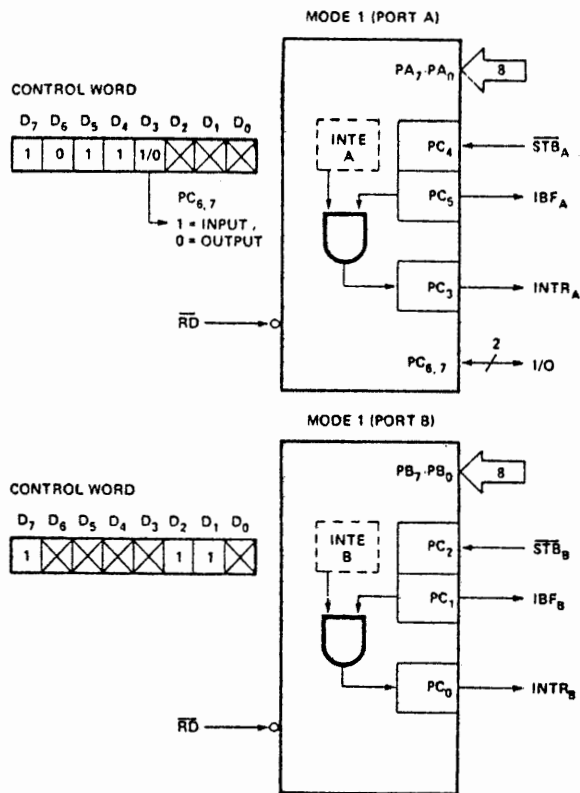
MODE 1 (PORT A)

CONTROL WORD

$D_7$ $D_6$ $D_5$ $D_4$ $D_3$ $D_2$ $D_1$ $D_0$

| 1 | 0 | 1 | 1 | 1/0 | | | |
|---|---|---|---|---|---|---|---|

$PC_{6,7}$
1 = INPUT,
0 = OUTPUT

$PA_7 \cdot PA_0$
8

INTE A

$PC_4$
$\overline{STB}_A$

$PC_5$
$IBF_A$

$PC_3$
$INTR_A$

$\overline{RD}$

$PC_{6,7}$
2
I/O

MODE 1 (PORT B)

CONTROL WORD

$D_7$ $D_6$ $D_5$ $D_4$ $D_3$ $D_2$ $D_1$ $D_0$

| 1 | | | | | 1 | 1 | |
|---|---|---|---|---|---|---|---|

$PB_7 \cdot PB_0$
8

INTE B

$PC_2$
$\overline{STB}_B$

$PC_1$
$IBF_B$

$PC_0$
$INTR_B$

$\overline{RD}$